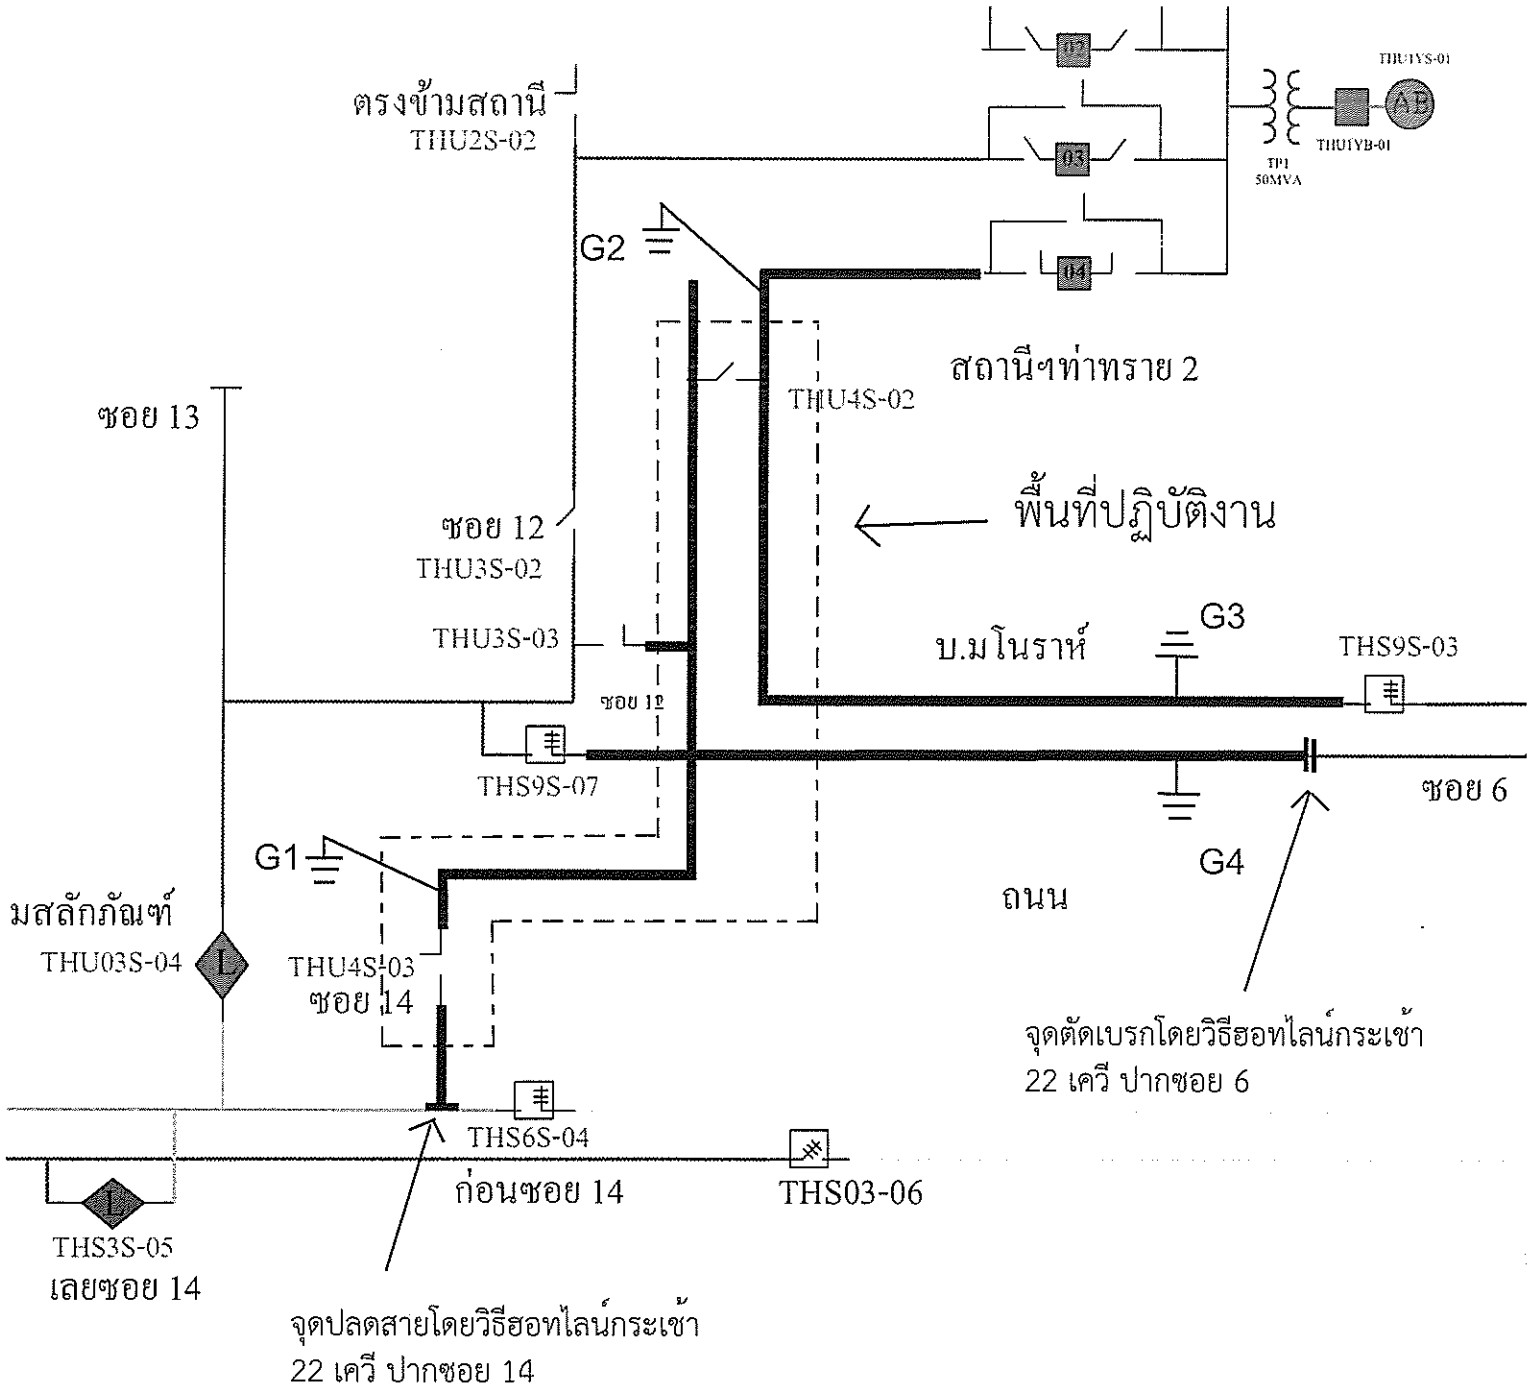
02

THU1YS-01

AB

THU1YB-01

TP1
50MVA

ตรงข้ามสถานี
THU2S-02

03

04

G2

สถานีฯท่าทราย 2

THU4S-02

ซอย 13

พื้นที่ปฏิบัติงาน

ซอย 12
THU3S-02

THU3S-03

G3

บ.มโนราห์

THS9S-03

ซอย 12

THS9S-07

ซอย 6

G1

G4

ถนน

มสลักภัณฑ์
THU03S-04

L

THU4S-03
ซอย 14

จุดตัดเบรกโดยวิธีฮอทไลน์กระเช้า
22 เควี ปากซอย 6

THS6S-04

ก่อนซอย 14

THS03-06

L

THS3S-05
เลยซอย 14

จุดปลดสายโดยวิธีฮอทไลน์กระเช้า
22 เควี ปากซอย 14